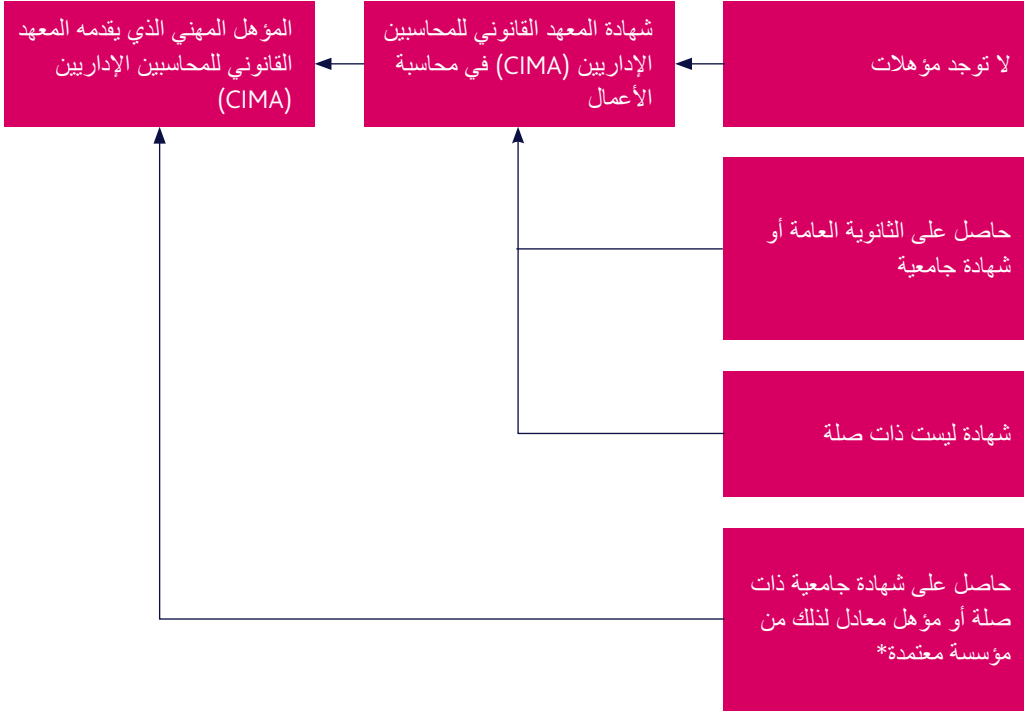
لا توجد مؤهلات

شهادة المعهد القانوني للمحاسبين الإداريين (CIMA) في محاسبة الأعمال

المؤهل المهني الذي يقدمه المعهد القانوني للمحاسبين الإداريين (CIMA)

حاصل على الثانوية العامة أو شهادة جامعية

شهادة ليست ذات صلة

حاصل على شهادة جامعية ذات صلة أو مؤهل معادل لذلك من مؤسسة معتمدة*